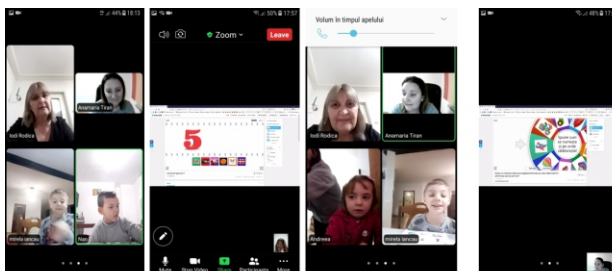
44% 18:13

Iodi Rodica

Anamaria Tiran

mirela iancau

Nat

50% 17:57

Zoom

Leave

5

Mute

Stop Video

Share

Participants

More

Volum în timpul apelului

Iodi Rodica

Anamaria Tiran

Andreea

mirela iancau

Spune cum se numește și ce culoare are ...

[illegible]